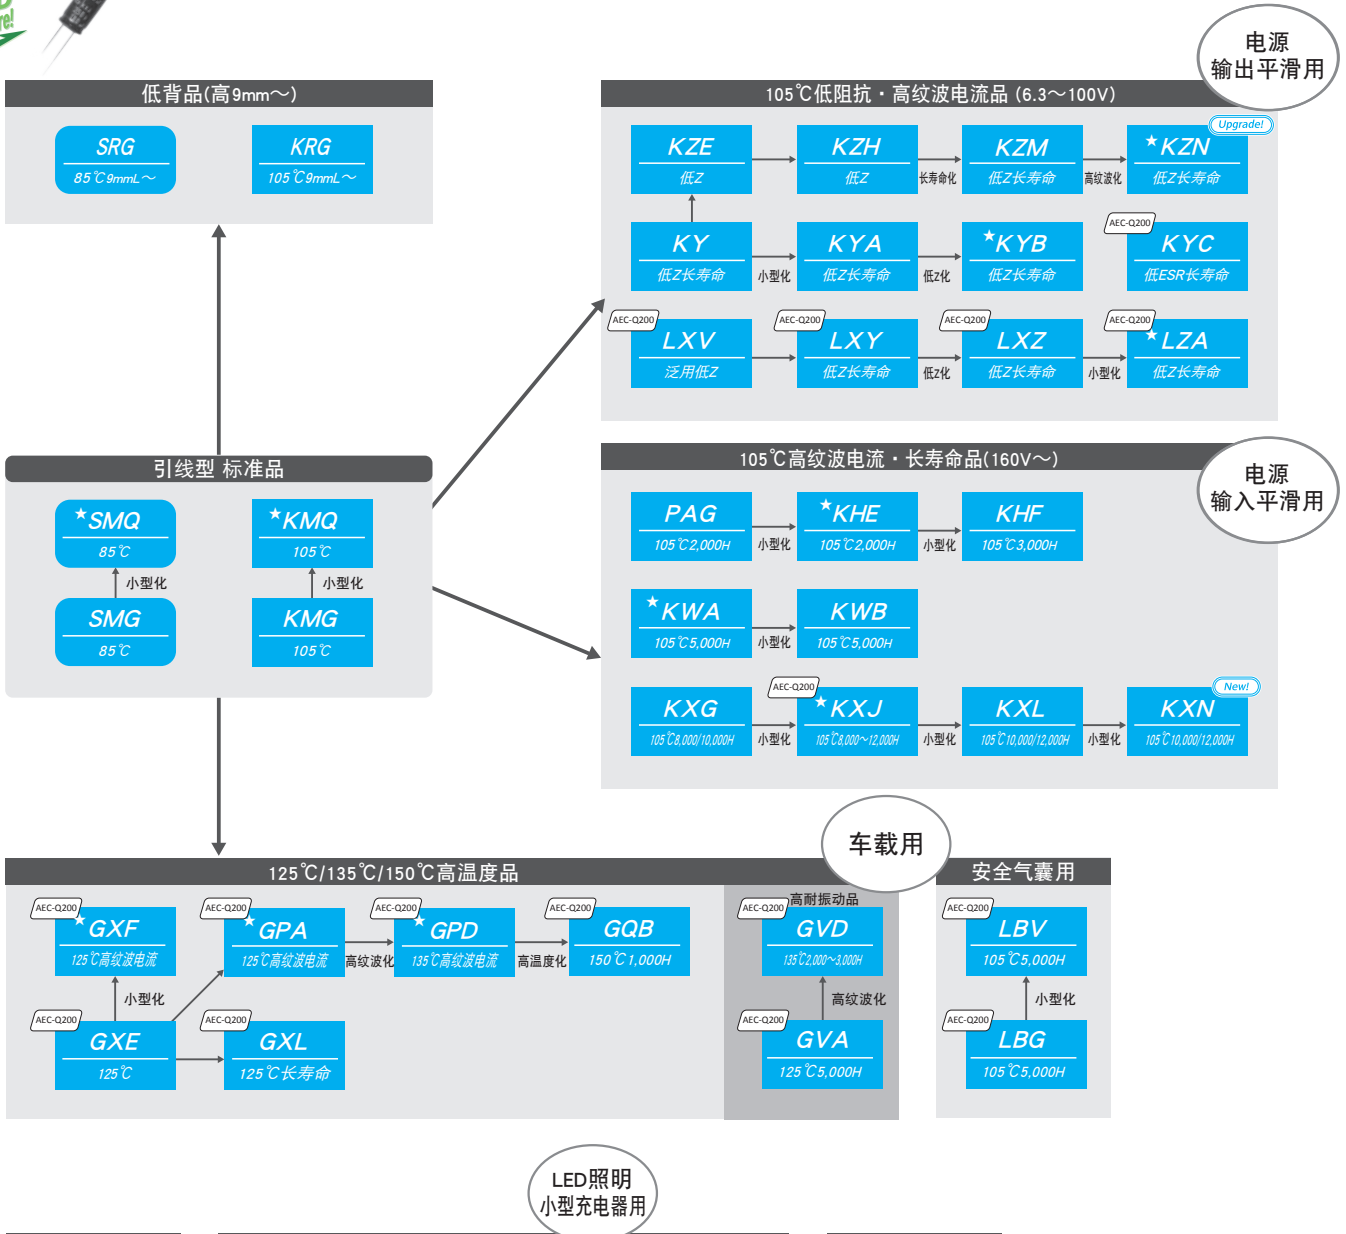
电源
输出平滑用

低背品(高9mm～)

SRG
85℃9mmL～

KRG
105℃9mmL～

105℃低阻抗・高纹波电流品 (6.3～100V)

KZE
低Z

KZH
低Z

长寿命化

KZM
低Z长寿命

高纹波化

Upgrade!
★KZN
低Z长寿命

KY
低Z长寿命

小型化

KYA
低Z长寿命

低Z化

★KYB
低Z长寿命

AEC-Q200
KYC
低ESR长寿命

AEC-Q200
LXV
泛用低Z

AEC-Q200
LXY
低Z长寿命

低Z化

AEC-Q200
LXZ
低Z长寿命

小型化

AEC-Q200
★LZA
低Z长寿命

105℃高纹波电流・长寿命品(160V～)

电源
输入平滑用

引线型 标准品

★SMQ
85℃

小型化

SMG
85℃

★KMQ
105℃

小型化

KMG
105℃

PAG
105℃2,000H

小型化

★KHE
105℃2,000H

小型化

KHF
105℃3,000H

★KWA
105℃5,000H

小型化

KWB
105℃5,000H

KXG
105℃8,000/10,000H

小型化

AEC-Q200
★KXJ
105℃8,000～12,000H

小型化

KXL
105℃10,000/12,000H

小型化

New!
KXN
105℃10,000/12,000H

车载用

125℃/135℃/150℃高温度品

安全气囊用

AEC-Q200
★GXF
125℃高纹波电流

小型化

AEC-Q200
GXE
125℃

AEC-Q200
★GPA
125℃高纹波电流

高纹波化

AEC-Q200
★GPD
135℃高纹波电流

高温度化

AEC-Q200
GQB
150℃1,000H

AEC-Q200
GXL
125℃长寿命

AEC-Q200
高耐振动品
GVD
135℃2,000～3,000H

高纹波化

AEC-Q200
GVA
125℃5,000H

AEC-Q200
LBV
105℃5,000H

小型化

AEC-Q200
LBG
105℃5,000H

LED照明
小型充电器用